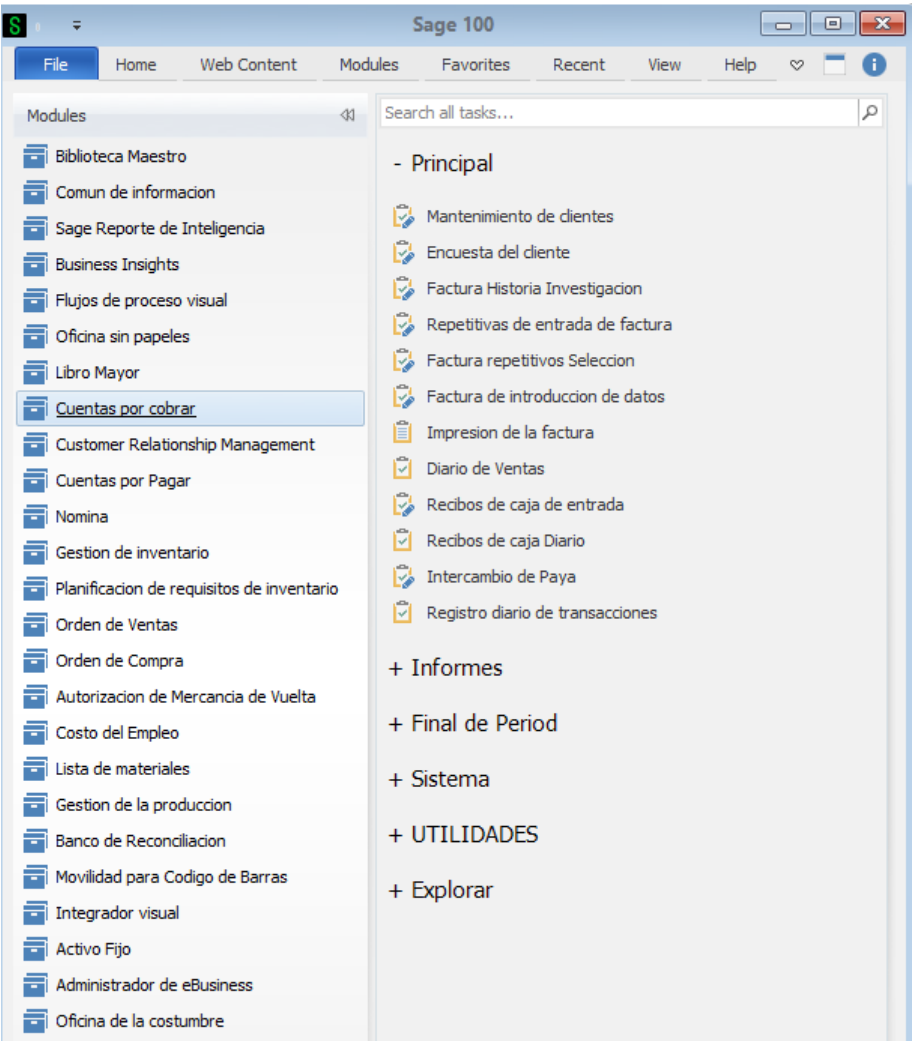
S

Sage 100

File Home Web Content Modules Favorites Recent View Help

Modules

Biblioteca Maestro
Comun de informacion
Sage Reporte de Inteligencia
Business Insights
Flujos de proceso visual
Oficina sin papeles
Libro Mayor
Cuentas por cobrar
Customer Relationship Management
Cuentas por Pagar
Nomina
Gestion de inventario
Planificacion de requisitos de inventario
Orden de Ventas
Orden de Compra
Autorizacion de Mercancia de Vuelta
Costo del Empleo
Lista de materiales
Gestion de la produccion
Banco de Reconciliacion
Movilidad para Codigo de Barras
Integrador visual
Activo Fijo
Administrador de eBusiness
Oficina de la costumbre

Search all tasks...

- Principal

Mantenimiento de clientes
Encuesta del cliente
Factura Historia Investigacion
Repetitivas de entrada de factura
Factura repetitivos Seleccion
Factura de introduccion de datos
Impresion de la factura
Diario de Ventas
Recibos de caja de entrada
Recibos de caja Diario
Intercambio de Paya
Registro diario de transacciones

+ Informes

+ Final de Period

+ Sistema

+ UTILIDADES

+ Explorar